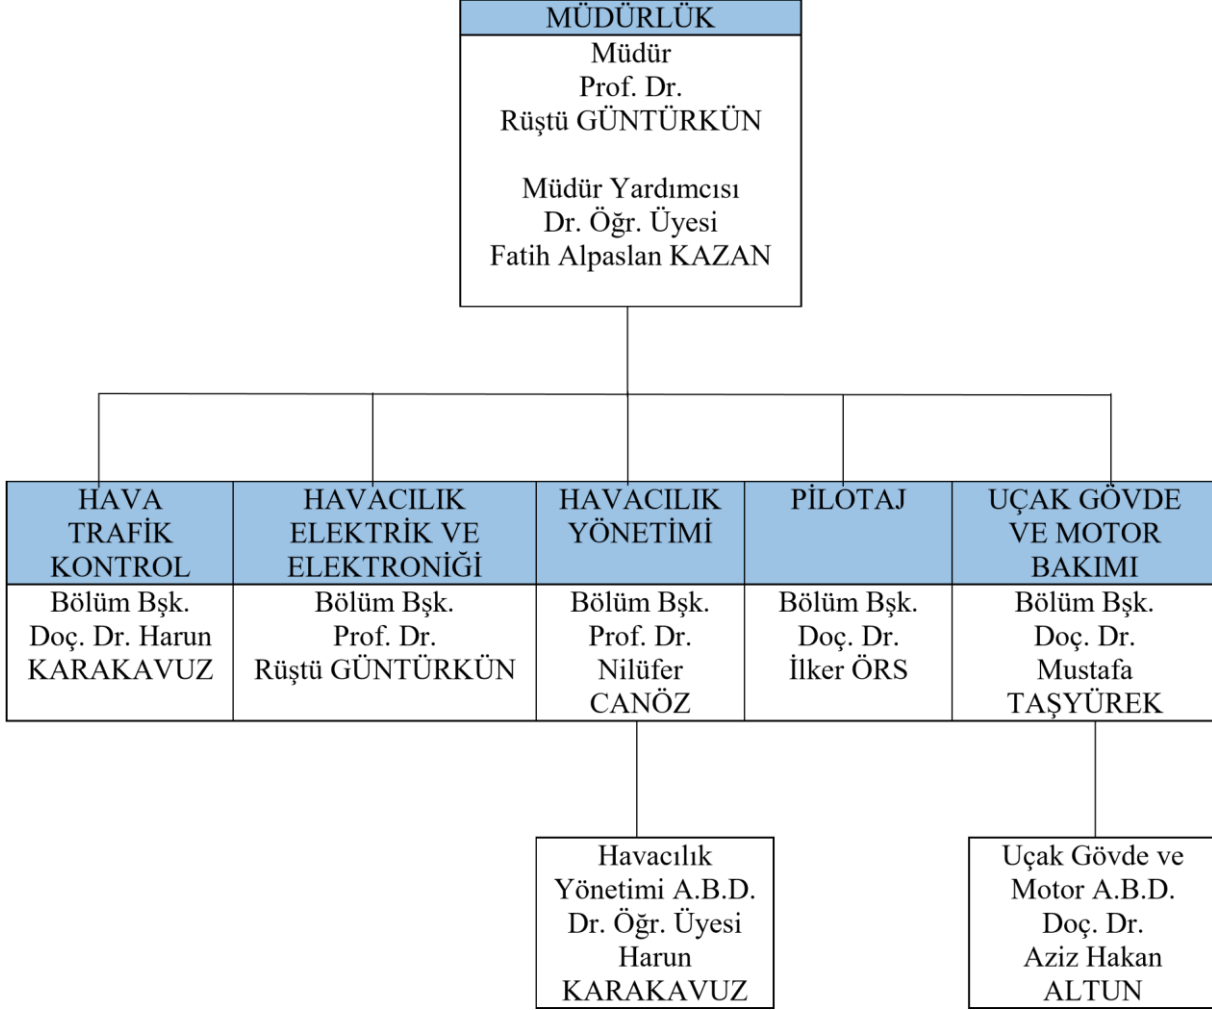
MÜDÜRLÜK

Müdür
Prof. Dr.
Rüştü GÜNTÜRKÜN

Müdür Yardımcısı
Dr. Öğr. Üyesi
Fatih Alpaslan KAZAN

| HAVA TRAFİK KONTROL | HAVACILIK ELEKTRİK VE ELEKTRONİĞİ | HAVACILIK YÖNETİMİ | PİLOTAJ | UÇAK GÖVDE VE MOTOR BAKIMI |
|---|---|---|---|---|
| Bölüm Bşk. Doç. Dr. Harun KARAKAVUZ | Bölüm Bşk. Prof. Dr. Rüştü GÜNTÜRKÜN | Bölüm Bşk. Prof. Dr. Nilüfer CANÖZ | Bölüm Bşk. Doç. Dr. İlker ÖRS | Bölüm Bşk. Doç. Dr. Mustafa TAŞYÜREK |

Havacılık Yönetimi A.B.D.
Dr. Öğr. Üyesi
Harun KARAKAVUZ

Uçak Gövde ve Motor A.B.D.
Doç. Dr.
Aziz Hakan ALTUN